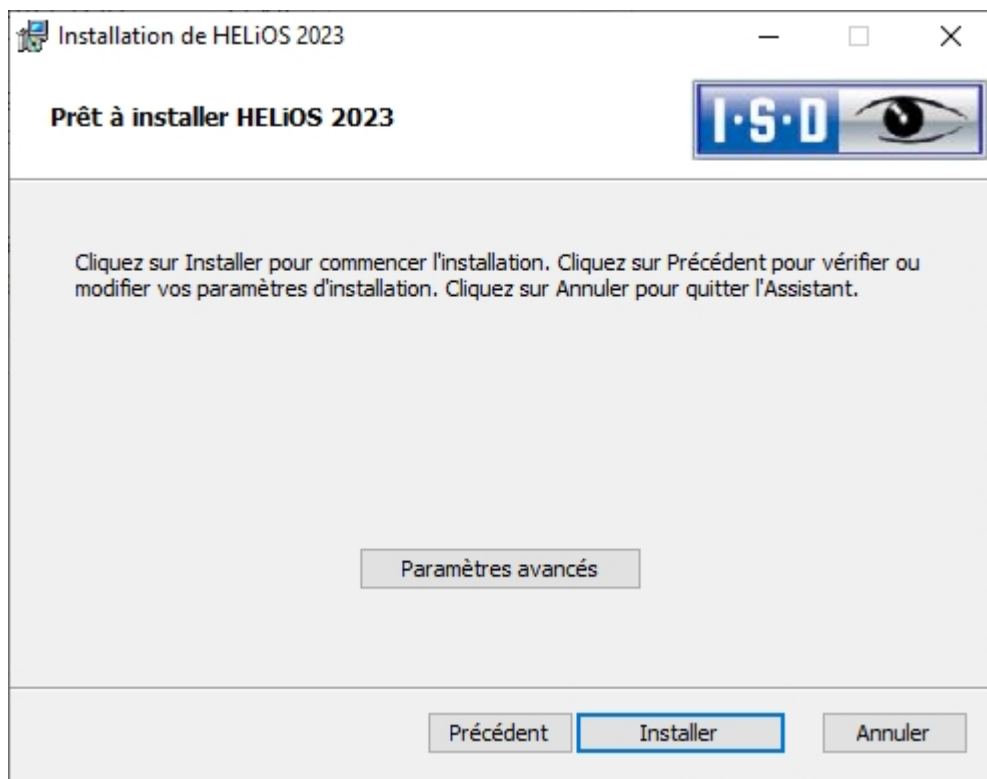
Installation de HELiOS 2023

Prêt à installer HELiOS 2023

I·S·D

Cliquez sur Installer pour commencer l'installation. Cliquez sur Précédent pour vérifier ou modifier vos paramètres d'installation. Cliquez sur Annuler pour quitter l'Assistant.

Paramètres avancés

Précédent Installer Annuler